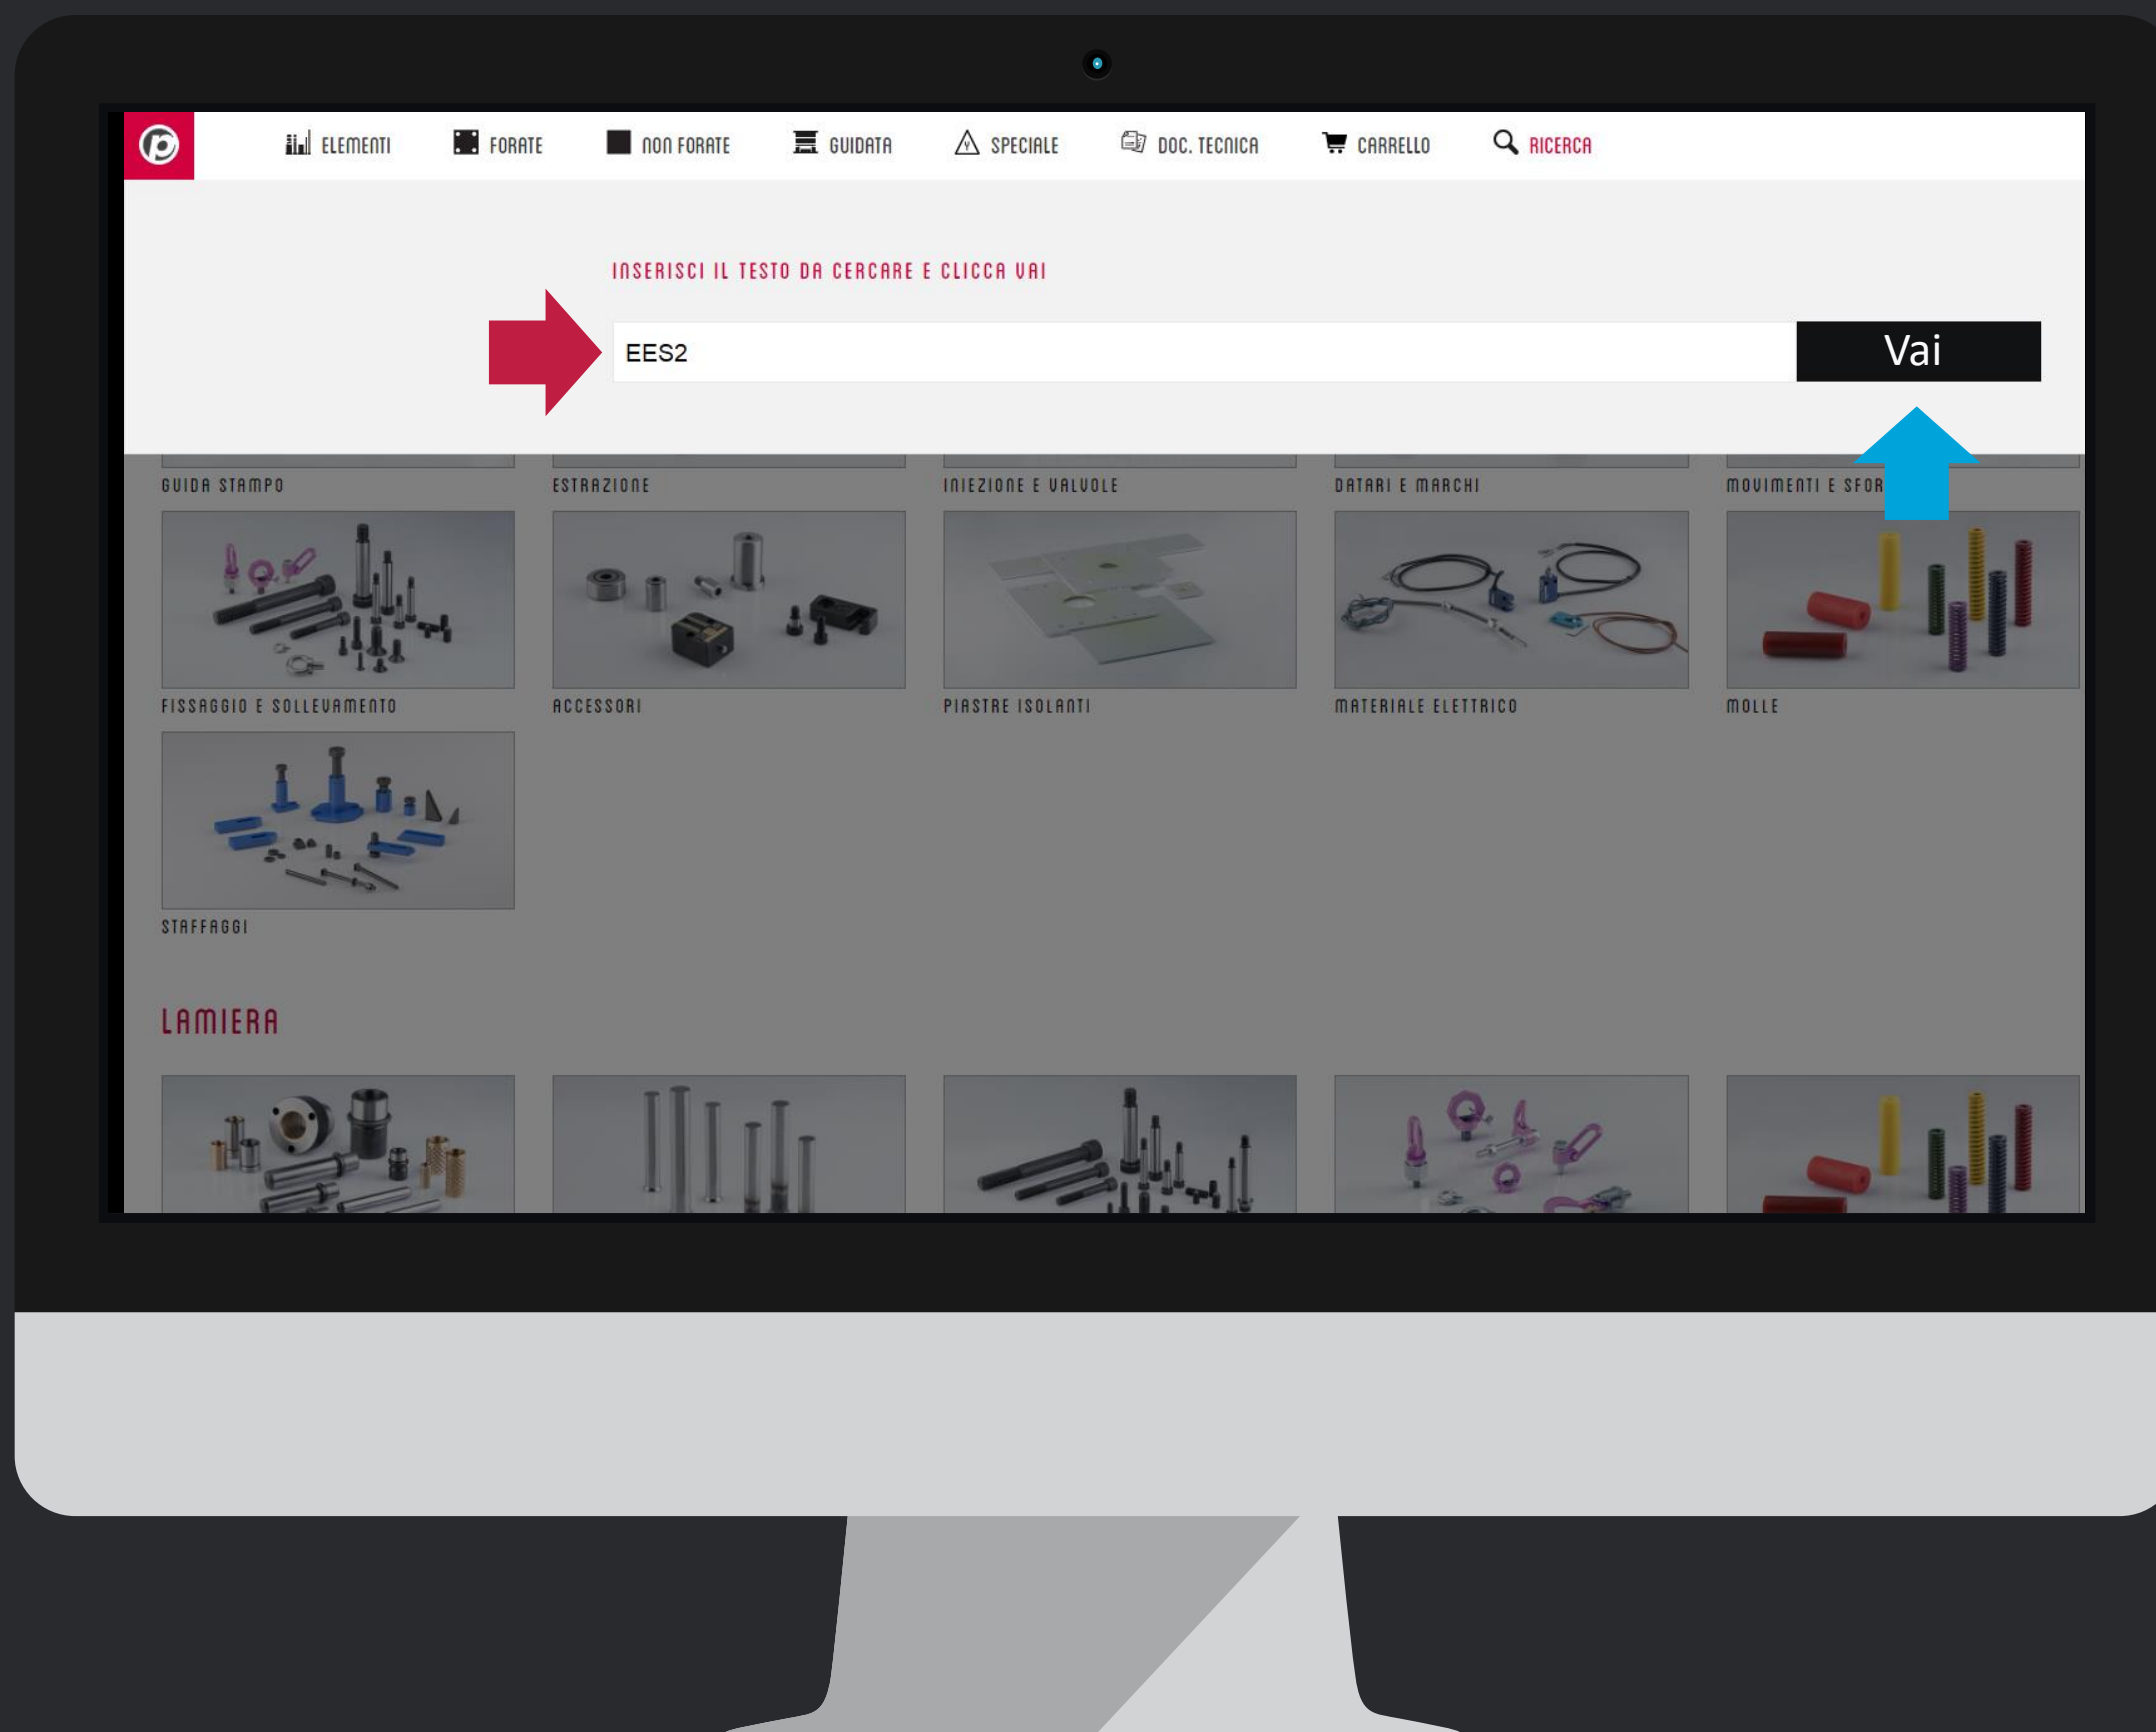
ELEMENTI FORATE NON FORATE GUIDATA SPECIALE DOC. TECNICA CARRELLO RICERCA

INSERISCI IL TESTO DA CERCARE E CLICCA VAI

EES2

Vai

GUIDA STAMPO
ESTRAZIONE
INIEZIONE E VALVOLE
DATARI E MARCHI
MOVIMENTI E SFOR

FISSAGGIO E SOLLEVAMENTO
ACCESSORI
PIASTRE ISOLANTI
MATERIALE ELETTRICO
MOLLE

STAFFAGGI

LAMIERA